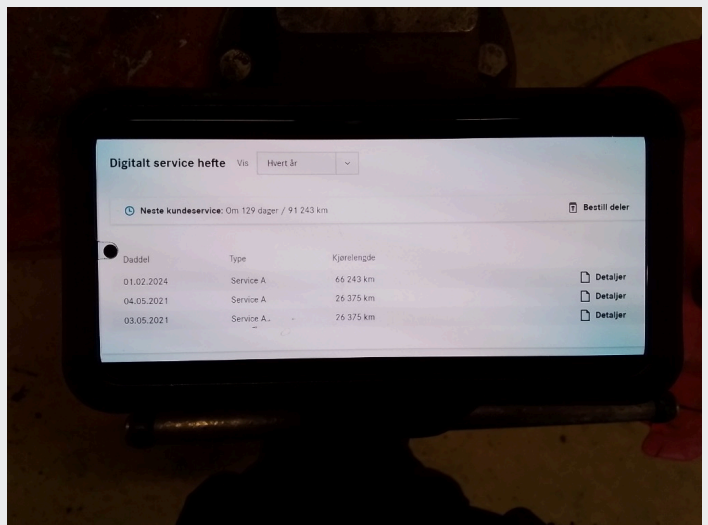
Digitalt service hefte Vis Hvert år

Neste kundeservice: Om 129 dager / 91 243 km

Bestill deler

| Daddel | Type | Kjørelengde | |
|---|---|---|---|
| 01.02.2024 | Service A | 66 243 km | Detaljer |
| 04.05.2021 | Service A | 26 375 km | Detaljer |
| 03.05.2021 | Service A | 26 375 km | Detaljer |